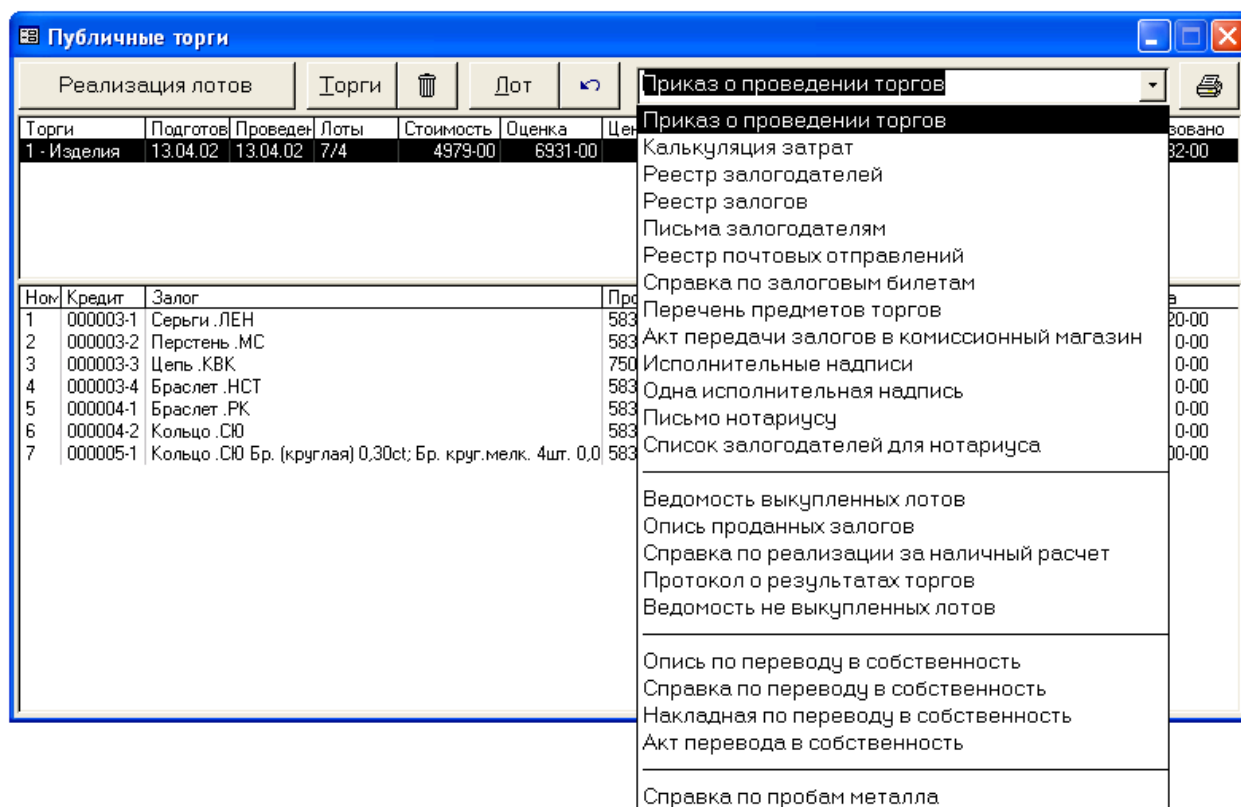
Публичные торги

Реализация лотов | Торги | Лот | Приказ о проведении торгов

| Торги | Подготов | Проведен | Лоты | Стоимость | Оценка | Цен | зовано |
|---|---|---|---|---|---|---|---|
| 1 - Изделия | 13.04.02 | 13.04.02 | 7/4 | 4979-00 | 6931-00 | | 32-00 |

| Ном | Кредит | Залог | Про | а |
|---|---|---|---|---|
| 1 | 000003-1 | Серьги .ЛЕН | 583 | 20-00 |
| 2 | 000003-2 | Перстень .МС | 583 | 0-00 |
| 3 | 000003-3 | Цепь .КВК | 750 | 0-00 |
| 4 | 000003-4 | Браслет .НСТ | 583 | 0-00 |
| 5 | 000004-1 | Браслет .РК | 583 | 0-00 |
| 6 | 000004-2 | Кольцо .СЮ | 583 | 0-00 |
| 7 | 000005-1 | Кольцо .СЮ Бр. (круглая) 0,30ct; Бр. круг.мелк. 4шт. 0,0 | 583 | 00-00 |

Приказ о проведении торгов
Калькуляция затрат
Реестр залогодателей
Реестр залогов
Письма залогодателям
Реестр почтовых отправлений
Справка по залоговым билетам
Перечень предметов торгов
Акт передачи залогов в комиссионный магазин
Исполнительные надписи
Одна исполнительная надпись
Письмо нотариусу
Список залогодателей для нотариуса

Ведомость выкупленных лотов
Опись проданных залогов
Справка по реализации за наличный расчет
Протокол о результатах торгов
Ведомость не выкупленных лотов

Опись по переводу в собственность
Справка по переводу в собственность
Накладная по переводу в собственность
Акт перевода в собственность

Справка по пробам металла